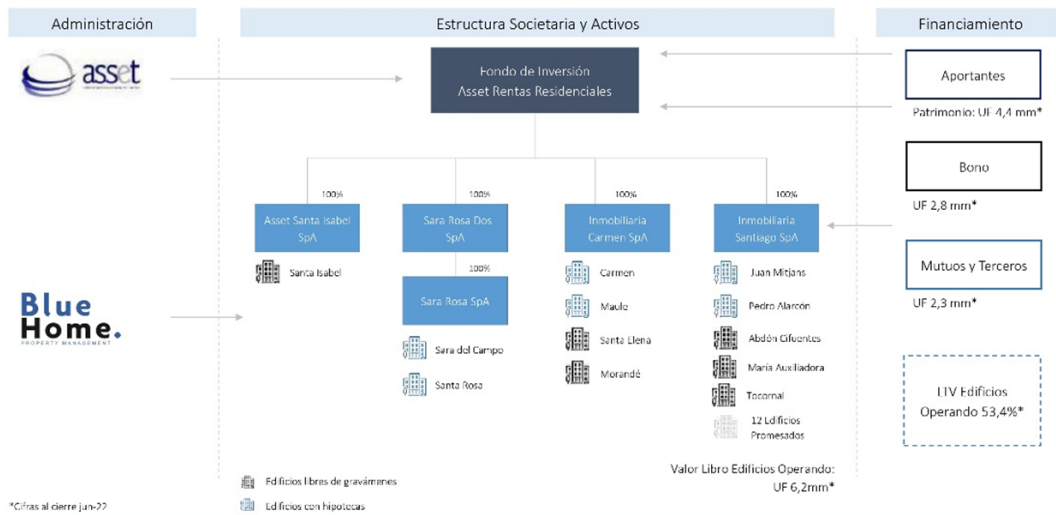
Administración

Estructura Societaria y Activos

Financiamiento

asset

Fondo de Inversión
Asset Rentas Residenciales

Aportantes

Patrimonio: UF 4,4 mm*

Bono

UF 2,8 mm*

Mutuos y Terceros

UF 2,3 mm*

LTV Edificios
Operando 53,4%*

100%

Asset Santa Isabel SpA

Santa Isabel

100%

Sara Rosa Dos SpA

100%

Sara Rosa SpA

Sara del Campo

Santa Rosa

100%

Inmobiliaria Carmen SpA

Carmen

Maule

Santa Elena

Morandé

100%

Inmobiliaria Santiago SpA

Juan Mitjans

Pedro Alarcón

Abdón Cifuentes

Maria Auxiliadora

Tocornal

12 Edificios Promesados

Blue Home.
PROPERTY MANAGEMENT

Valor Libro Edificios Operando:
UF 6,2mm*

*Cifras al cierre jun-22

Edificios libres de gravámenes

Edificios con hipotecas